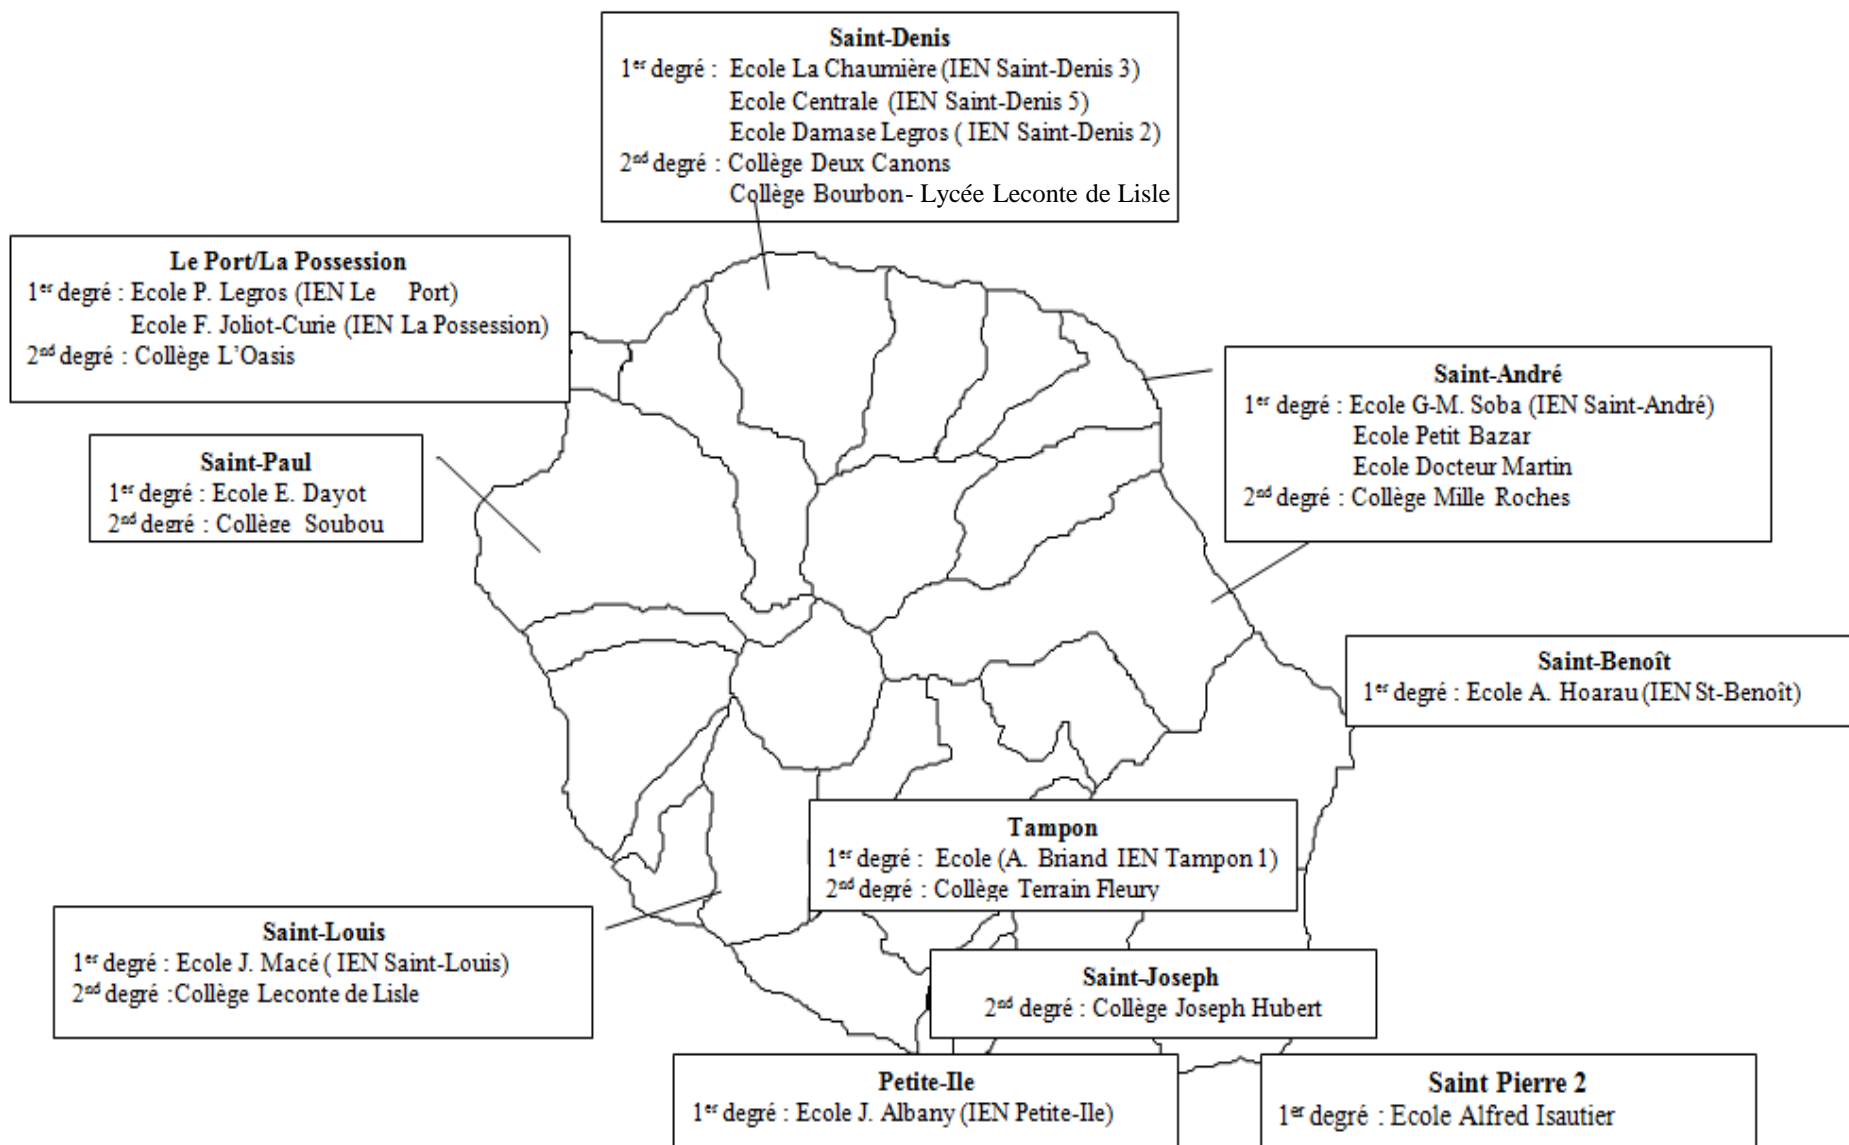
Saint-Denis
1$^{er}$ degré : Ecole La Chaumière (IEN Saint-Denis 3)
Ecole Centrale (IEN Saint-Denis 5)
Ecole Damase Legros ( IEN Saint-Denis 2)
2$^{nd}$ degré : Collège Deux Canons
Collège Bourbon- Lycée Leconte de Lisle

Le Port/La Possession
1$^{er}$ degré : Ecole P. Legros (IEN Le Port)
Ecole F. Joliot-Curie (IEN La Possession)
2$^{nd}$ degré : Collège L'Oasis

Saint-André
1$^{er}$ degré : Ecole G-M. Soba (IEN Saint-André)
Ecole Petit Bazar
Ecole Docteur Martin
2$^{nd}$ degré : Collège Mille Roches

Saint-Paul
1$^{er}$ degré : Ecole E. Dayot
2$^{nd}$ degré : Collège Soubou

Saint-Benoît
1$^{er}$ degré : Ecole A. Hoarau (IEN St-Benoît)

Tampon
1$^{er}$ degré : Ecole (A. Briand IEN Tampon 1)
2$^{nd}$ degré : Collège Terrain Fleury

Saint-Louis
1$^{er}$ degré : Ecole J. Macé ( IEN Saint-Louis)
2$^{nd}$ degré :Collège Leconte de Lisle

Saint-Joseph
2$^{nd}$ degré : Collège Joseph Hubert

Petite-Ile
1$^{er}$ degré : Ecole J. Albany (IEN Petite-Ile)

Saint Pierre 2
1$^{er}$ degré : Ecole Alfred Isautier